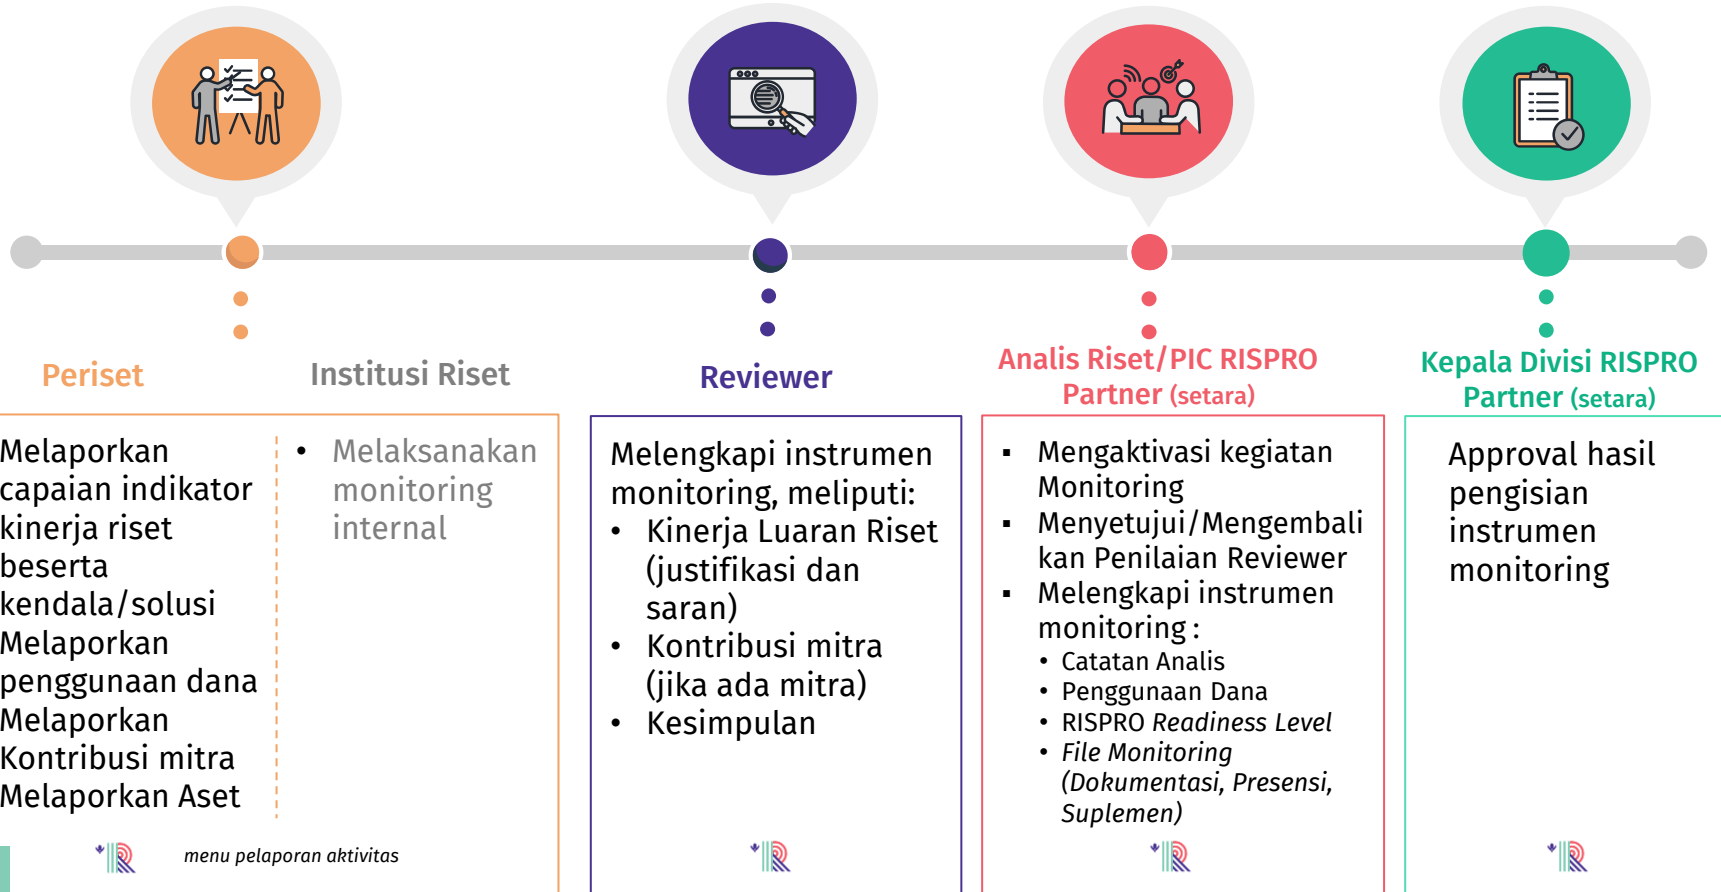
Periset

Institusi Riset

Reviewer

Analis Riset/PIC RISPRO Partner (setara)

Kepala Divisi RISPRO Partner (setara)

Melaporkan capaian indikator kinerja riset beserta kendala/solusi
Melaporkan penggunaan dana
Melaporkan Kontribusi mitra
Melaporkan Aset

menu pelaporan aktivitas

• Melaksanakan monitoring internal

Melengkapi instrumen monitoring, meliputi:
• Kinerja Luaran Riset (justifikasi dan saran)
• Kontribusi mitra (jika ada mitra)
• Kesimpulan

▪ Mengaktivasi kegiatan Monitoring
▪ Menyetujui/Mengembalikan Penilaian Reviewer
▪ Melengkapi instrumen monitoring :
• Catatan Analis
• Penggunaan Dana
• RISPRO *Readiness Level*
• *File Monitoring (Dokumentasi, Presensi, Suplemen)*

Approval hasil pengisian instrumen monitoring